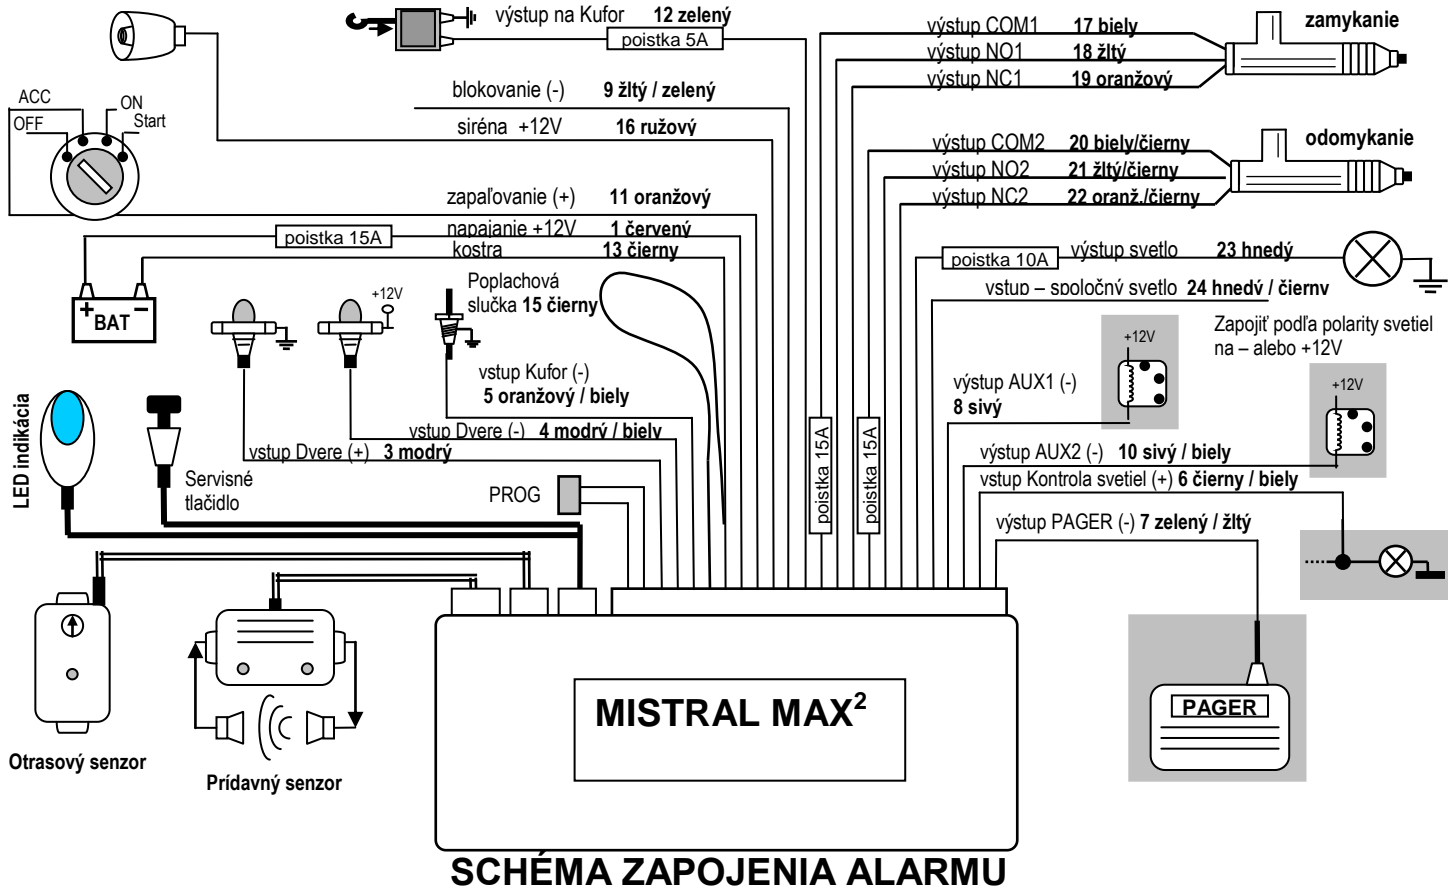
výstup na Kufor 12 zelený
poistka 5A
blokovanie (-) 9 žltý / zelený
siréna +12V 16 ružový
ACC
ON
OFF
Start
zapaľovanie (+) 11 oranžový
napajanie +12V 1 červený
poistka 15A
kostra 13 čierny
+BAT−
+12V
Poplachová slučka 15 čierny
vstup Kufor (-) 5 oranžový / biely
vstup Dvere (-) 4 modrý / biely
vstup Dvere (+) 3 modrý
LED indikácia
Servisné tlačidlo
PROG
poistka 15A
poistka 15A
výstup COM1 17 biely
výstup NO1 18 žltý
výstup NC1 19 oranžový
zamykanie
výstup COM2 20 biely/čierny
výstup NO2 21 žltý/čierny
výstup NC2 22 oranž./čierny
odomykanie
poistka 10A
výstup svetlo 23 hnedý
vstup – spoločný svetlo 24 hnedý / čierny
+12V
Zapojiť podľa polarity svetiel na – alebo +12V
výstup AUX1 (-) 8 sivý
+12V
výstup AUX2 (-) 10 sivý / biely
vstup Kontrola svetiel (+) 6 čierny / biely
výstup PAGER (-) 7 zelený / žltý
MISTRAL MAX$^2$
PAGER
Otrasový senzor
Prídavný senzor
SCHÉMA ZAPOJENIA ALARMU